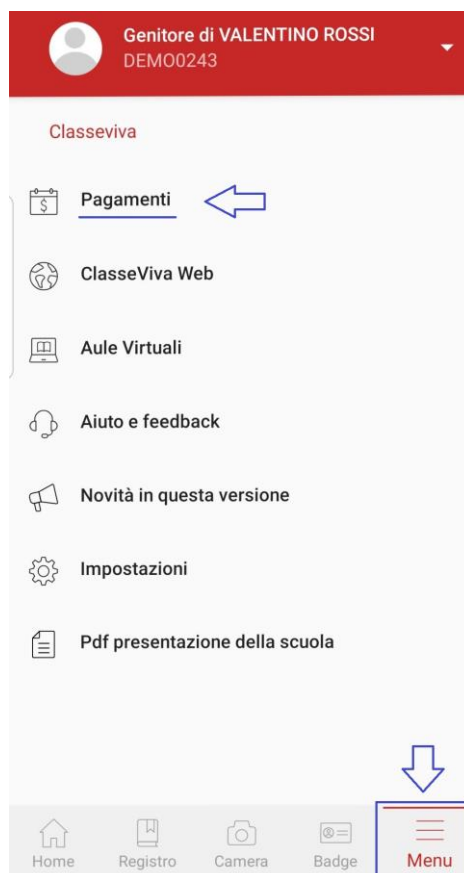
Genitore di VALENTINO ROSSI
DEMO0243

Classeviva

Pagamenti

ClasseViva Web

Aule Virtuali

Aiuto e feedback

Novità in questa versione

Impostazioni

Pdf presentazione della scuola

Home Registro Camera Badge Menu